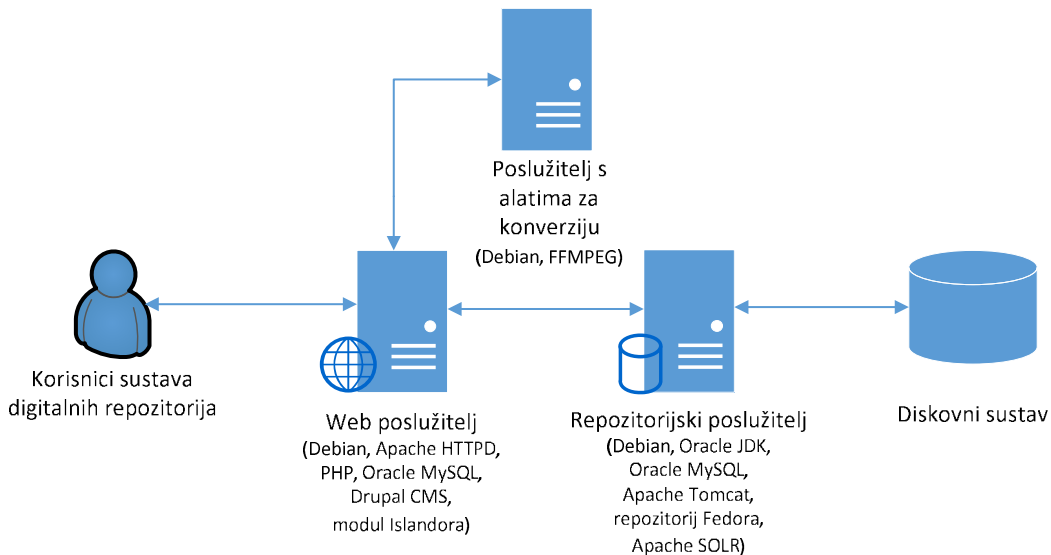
Poslužitelj s alatima za konverziju
(Debian, FFMPEG)

Korisnici sustava digitalnih repozitorija

Web poslužitelj
(Debian, Apache HTTPD, PHP, Oracle MySQL, Drupal CMS, modul Islandora)

Repozitorijski poslužitelj
(Debian, Oracle JDK, Oracle MySQL, Apache Tomcat, repozitorij Fedora, Apache SOLR)

Diskovni sustav